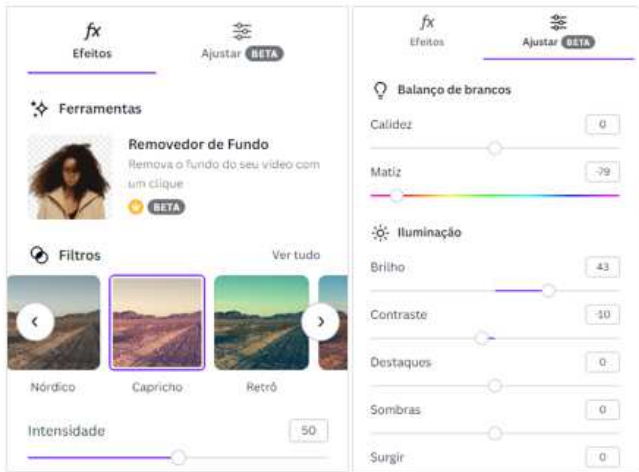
fx
Efeitos

Ajustar BETA

Ferramentas

Removedor de Fundo
Remova o fundo do seu vídeo com um clique
BETA

Filtros
Ver tudo

Nórdico
Capricho
Retrô

Intensidade
50

fx
Efeitos

Ajustar BETA

Balanço de brancos

Calidez
0

Matiz
-79

Iluminação

Brilho
43

Contraste
-10

Destaques
0

Sombras
0

Surgir
0